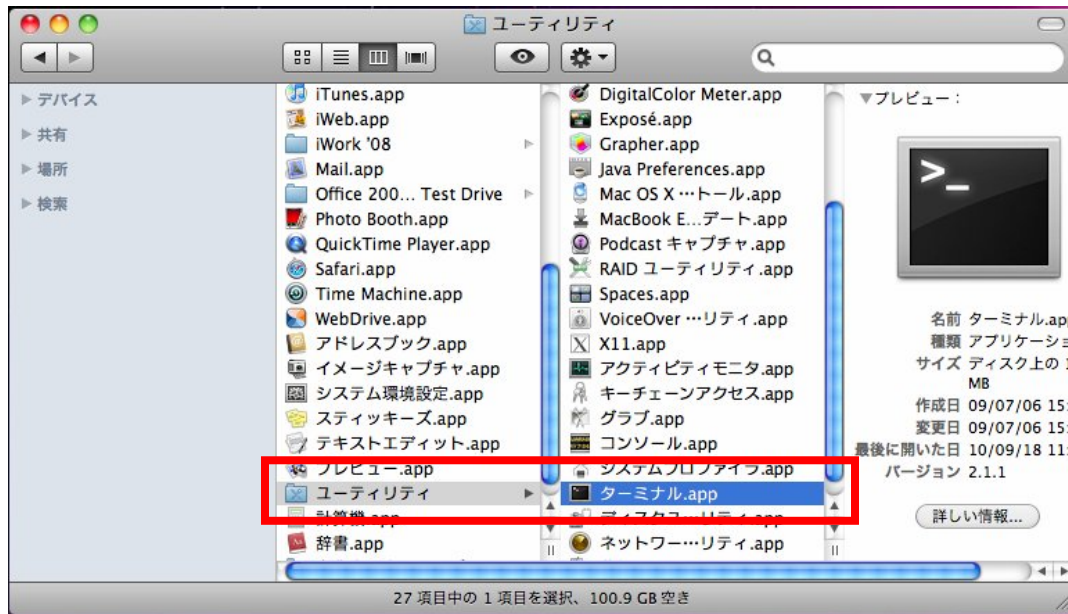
ユーティリティ

▶ デバイス
▶ 共有
▶ 場所
▶ 検索

iTunes.app
iWeb.app
iWork '08
Mail.app
Office 200… Test Drive
Photo Booth.app
QuickTime Player.app
Safari.app
Time Machine.app
WebDrive.app
アドレスブック.app
イメージキャプチャ.app
システム環境設定.app
スティッキーズ.app
テキストエディット.app
プレビュー.app
ユーティリティ
計算機.app
辞書.app

DigitalColor Meter.app
Exposé.app
Grapher.app
Java Preferences.app
Mac OS X …トール.app
MacBook E…デート.app
Podcast キャプチャ.app
RAID ユーティリティ.app
Spaces.app
VoiceOver …リティ.app
X11.app
アクティビティモニタ.app
キーチェーンアクセス.app
グラブ.app
コンソール.app
システムプロファイラ.app
ターミナル.app
ディスクユーティリティ.app
ネットワー…リティ.app

▼プレビュー：

名前 ターミナル.app
種類 アプリケーション
サイズ ディスク上の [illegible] MB
作成日 09/07/06 1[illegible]
変更日 09/07/06 1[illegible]
最後に開いた日 10/09/18 1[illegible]
バージョン 2.1.1

詳しい情報…

27 項目中の 1 項目を選択、100.9 GB 空き